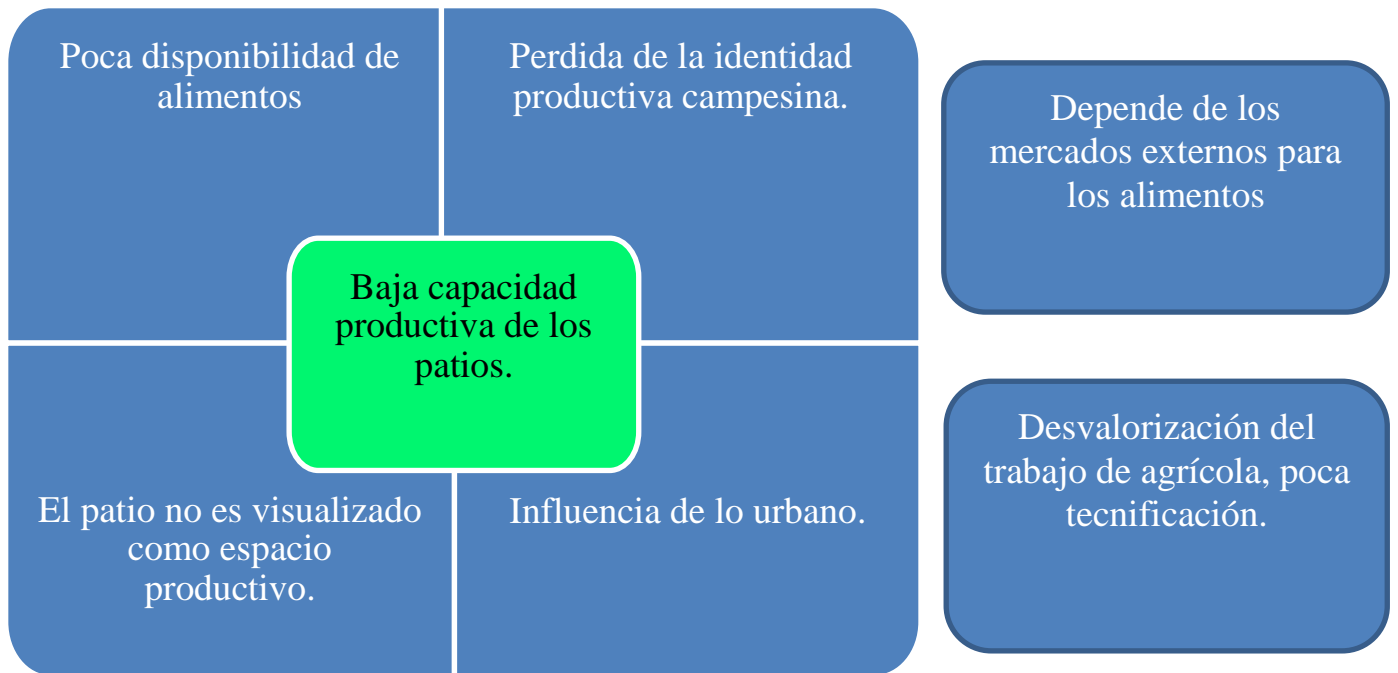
Poca disponibilidad de alimentos

Perdida de la identidad productiva campesina.

Baja capacidad productiva de los patios.

El patio no es visualizado como espacio productivo.

Influencia de lo urbano.

Depende de los mercados externos para los alimentos

Desvalorización del trabajo de agrícola, poca tecnificación.